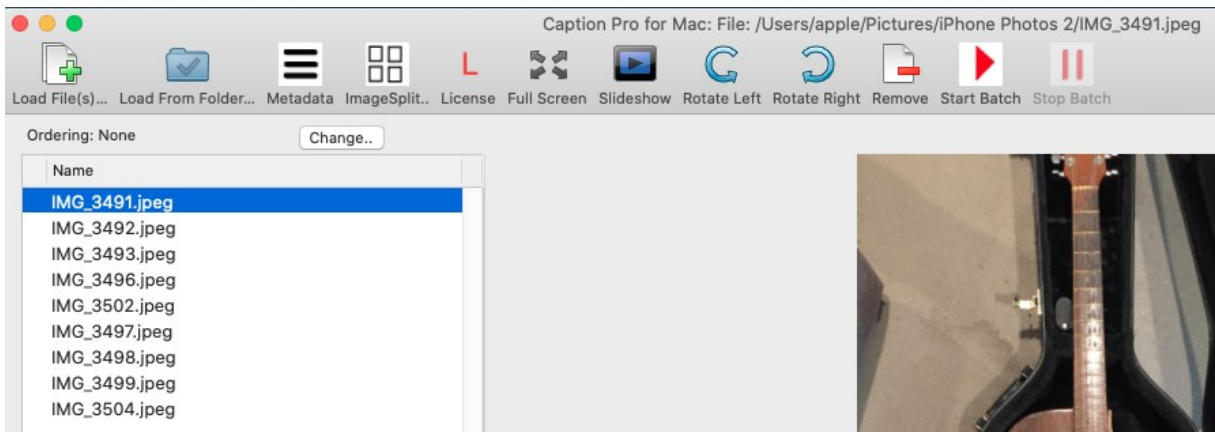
Caption Pro for Mac: File: /Users/apple/Pictures/iPhone Photos 2/IMG_3491.jpeg

Load File(s)... Load From Folder... Metadata ImageSplit.. License Full Screen Slideshow Rotate Left Rotate Right Remove Start Batch Stop Batch

L

Ordering: None

Change..

Name

IMG_3491.jpeg
IMG_3492.jpeg
IMG_3493.jpeg
IMG_3496.jpeg
IMG_3502.jpeg
IMG_3497.jpeg
IMG_3498.jpeg
IMG_3499.jpeg
IMG_3504.jpeg